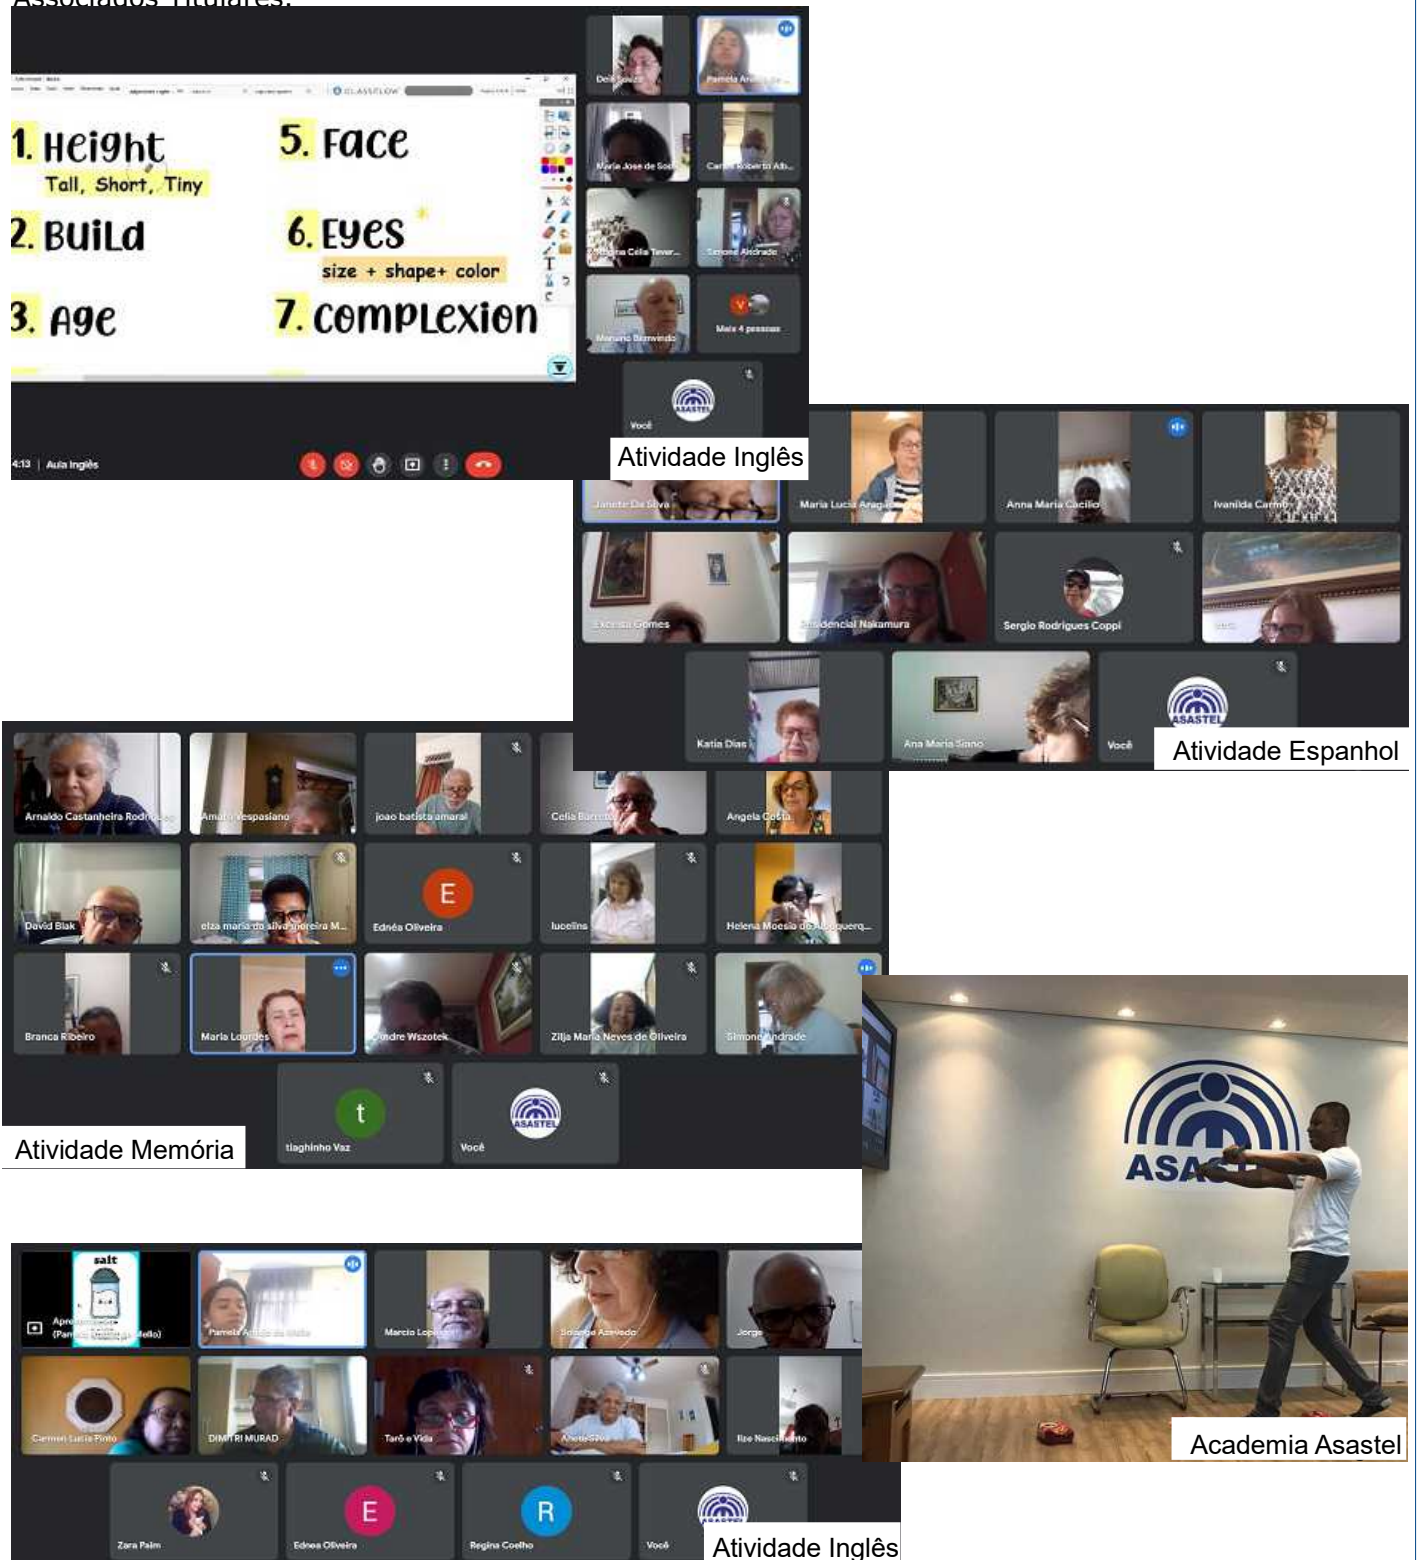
Associados Titulares:

1. Height
Tall, Short, Tiny
2. Build
3. Age
5. Face
6. Eyes
size + shape+ color
7. complexion

Deli Soares
Pamela Araujo
Maria Jose de Sou
Carlos Roberto Ab...
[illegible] Celia Tever...
Simone Andrade
Mercurio Benvindo
Mais 4 pessoas
Você
4:13 | Aula Inglês
Atividade Inglês

Janete Da Silva
Maria Lucia Aragão
Anna Maria Cecilio
Ivanilda Carmo
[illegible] Gomes
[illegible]dencial Nakamura
Sergio Rodrigues Coppi
Katia Dias
Ana Maria Siano
Você
ASASTEL
Atividade Espanhol

Arnaldo Castanheira Rodrigues
Amaro Vespasiano
joao batista amaral
Celia Barreto
Angela Costa
David Blak
elza maria da silva moreira M...
E
Ednéa Oliveira
lucelins
Helena Moesia de Albuquerq...
Branca Ribeiro
Maria Lourdes
Andre Wszotek
Zilja Maria Neves de Oliveira
Simone Andrade
t
tiaghinho Vaz
Você
ASASTEL
Atividade Memória

ASASTEL
Academia Asastel

salt
Apre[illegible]
(Pam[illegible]ello)
Pamela Araujo de Mello
Marcio Lopes
Solange Azevedo
Jorge
Carmen Lucia Pinto
DIMITRI MURAD
Tarô e Vida
Aneto Silva
Ilze Nascimento
Zara Palm
E
Ednea Oliveira
R
Regina Coelho
Você
Atividade Inglês